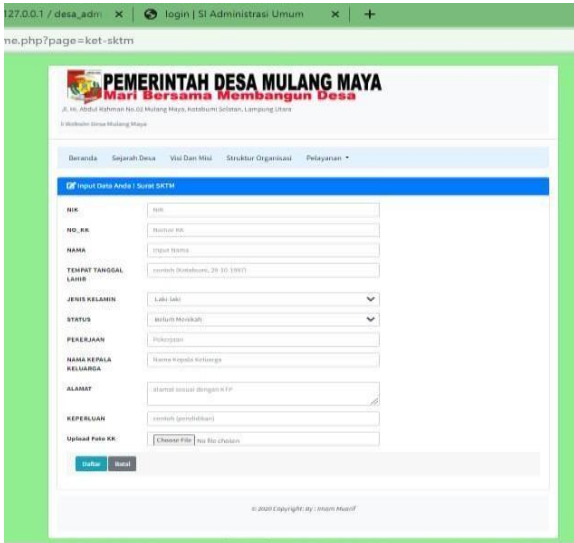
127.0.0.1 / desa_adm ×   login | SI Administrasi Umum ×   +

ne.php?page=ket-sktm

PEMERINTAH DESA MULANG MAYA
Mari Bersama Membangun Desa

Jl. H. Abdul Rahman No.02 Mulang Maya, Kotabumi Selatan, Lampung Utara

E-Website Desa Mulang Maya

Beranda   Sejarah Desa   Visi Dan Misi   Struktur Organisasi   Pelayanan ▾

Input Data Anda | Surat SKTM

| | |
|---|---|
| NIK | NIK |
| NO_KK | Nomor KK |
| NAMA | Input Nama |
| TEMPAT TANGGAL LAHIR | contoh (Kotabumi, 20-10-1997) |
| JENIS KELAMIN | Laki-laki |
| STATUS | Belum Menikah |
| PEKERJAAN | Pekerjaan |
| NAMA KEPALA KELUARGA | Nama Kepala Keluarga |
| ALAMAT | alamat sesuai dengan KTP |
| KEPERLUAN | contoh (pendidikan) |
| Upload Foto KK | Choose File No file chosen |

Daftar   Batal

© 2020 Copyright: By : Imam Musrif